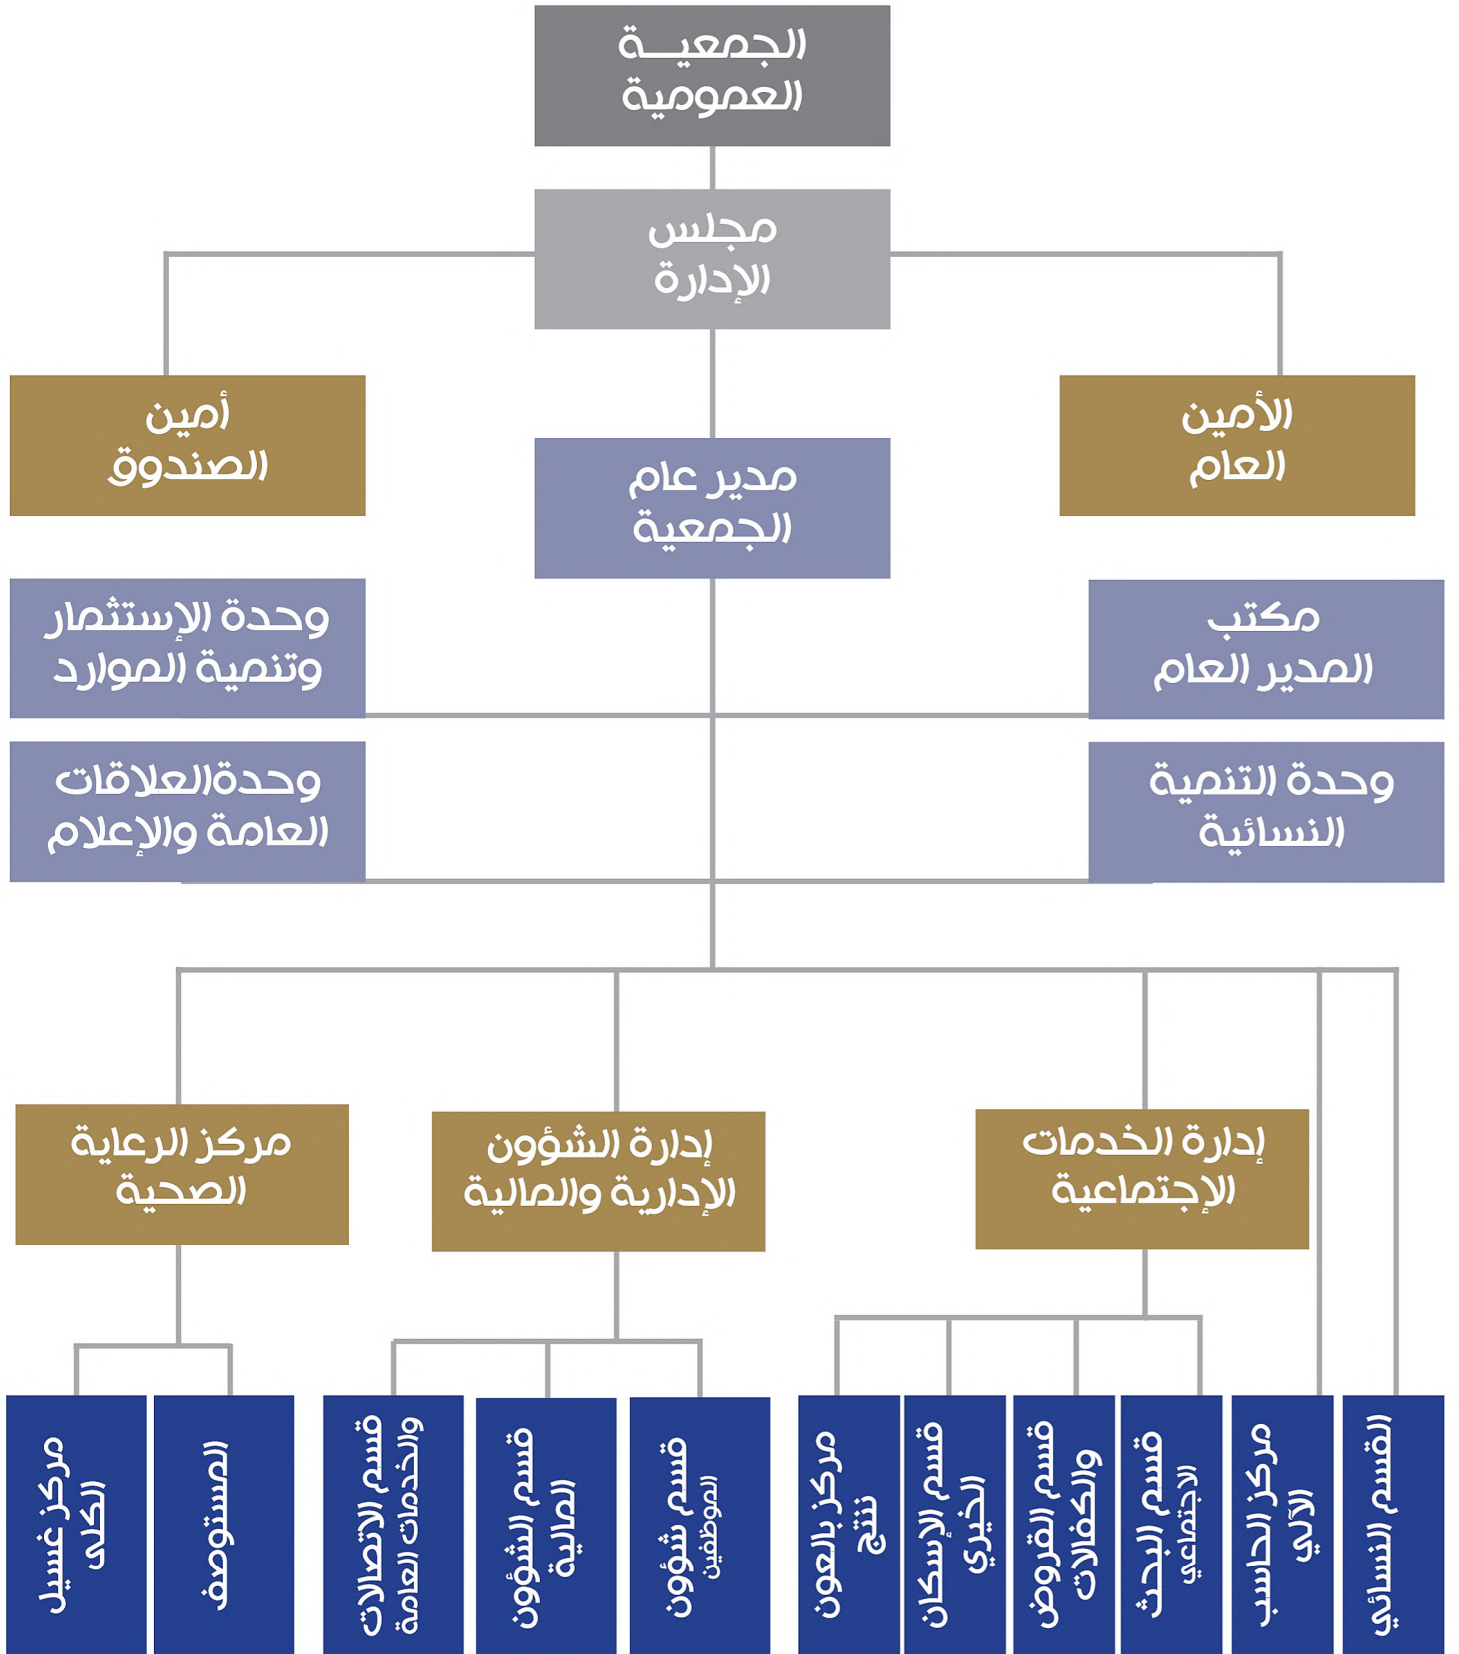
الجمعيــة العمومية

مجلس الإدارة

الأمين العام

مدير عام الجمعية

أمين الصندوق

مكتب المدير العام

وحدة الإستثمار وتنمية الموارد

وحدة التنمية النسائية

وحدةالعلاقات العامة والإعلام

إدارة الخدمات الإجتماعية

إدارة الشؤون الإدارية والمالية

مركز الرعاية الصحية

القسم النسائي

مركز الحاسب الآلي

قسم البحث الإجتماعي

قسم القروض والكفالات

قسم الإسكان الخيري

مركز بالعون ننتج

قسم شؤون الموظفين

قسم الشؤون المالية

قسم الاتصالات والخدمات العامة

المستوصف

مركز غسيل الكلى